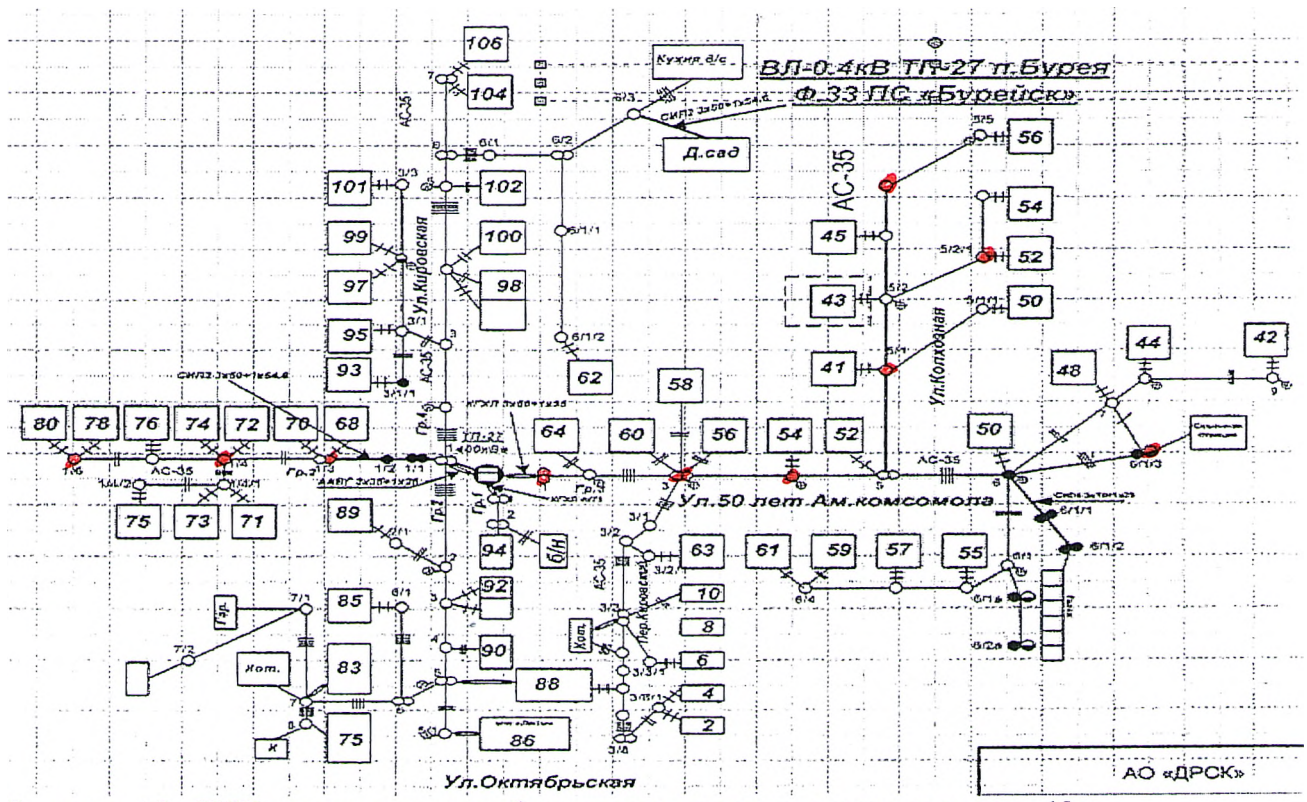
ВЛ-0.4кВ ТП-27 п.Бурея
Ф.33 ПС «Бурейск»

106
104
Кухня д/с
СИП2 3х50+1х54,6
Д.сад
АС-35
6/1
6/2
101
102
3/3
100
99
98
97
Ул.Кировская
95
93
АС-35
3/1/1
6/1/1
6/1/2
62
5/5
56
54
АС-35
45
5/2/1
52
43
5/2
5/1/1
50
41
5/1
Ул.Колхозная
44
42
48
58
СИП2 3х50+1х54,6
ТП-27
400кВа
80
78
76
74
72
70
68
64
60
56
54
52
50
АС-35
АС-35
Гр.2
Гр.1
Гр.3
1/2
1/1
1/3
ААБЛ 3х35+1х35
89
94
б/н
Ул.50 лет Ам.комсомола
6/1/1
6/1/2
6/1/3
75
73
71
63
61
59
57
55
3/2
3/1
92
85
Гр.
7/1
6/1
90
10
8
6
4
2
Пер.Кировский
Хоз.
Хот.
83
88
7/2
К
75
86
3/3
3/4
Ул.Октябрьская
АО «ДРСК»